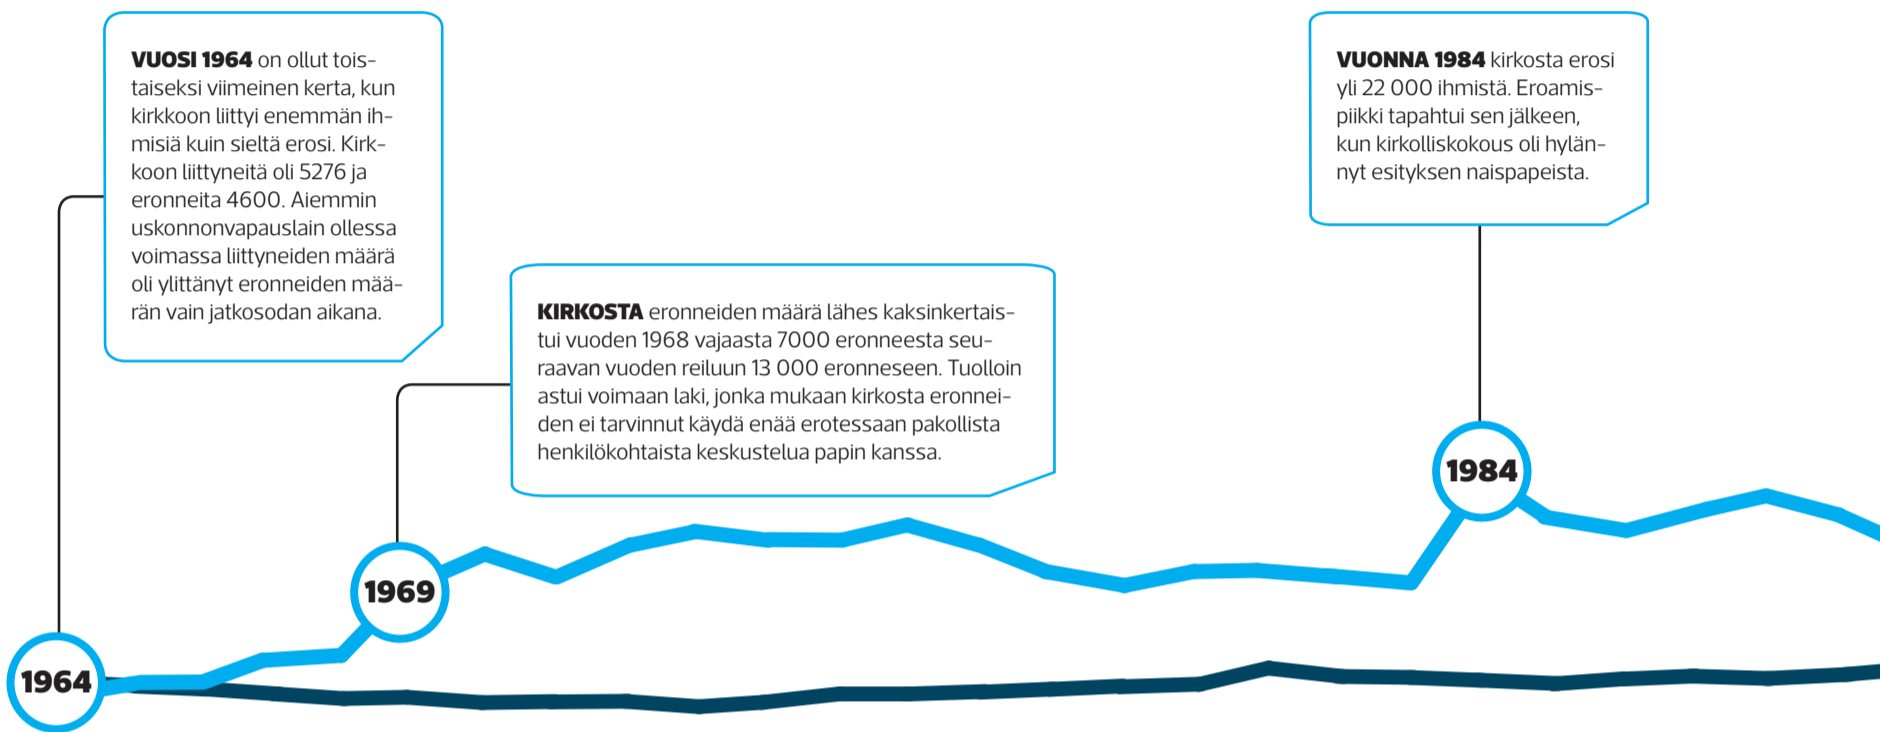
**VUOSI 1964** on ollut toistaiseksi viimeinen kerta, kun kirkkoon liittyi enemmän ihmisiä kuin sieltä erosi. Kirkkoon liittyneitä oli 5276 ja eronneita 4600. Aiemmin uskonnonvapauslain ollessa voimassa liittyneiden määrä oli ylittänyt eronneiden määrän vain jatkosodan aikana.

**KIRKOSTA** eronneiden määrä lähes kaksinkertaistui vuoden 1968 vajaasta 7000 eronneesta seuraavan vuoden reiluun 13 000 eronneeseen. Tuolloin astui voimaan laki, jonka mukaan kirkosta eronneiden ei tarvinnut käydä enää erotessaan pakollista henkilökohtaista keskustelua papin kanssa.

**VUONNA 1984** kirkosta erosi yli 22 000 ihmistä. Eroamispiikki tapahtui sen jälkeen, kun kirkolliskokous oli hylännyt esityksen naispapeista.

1984

1969

1964